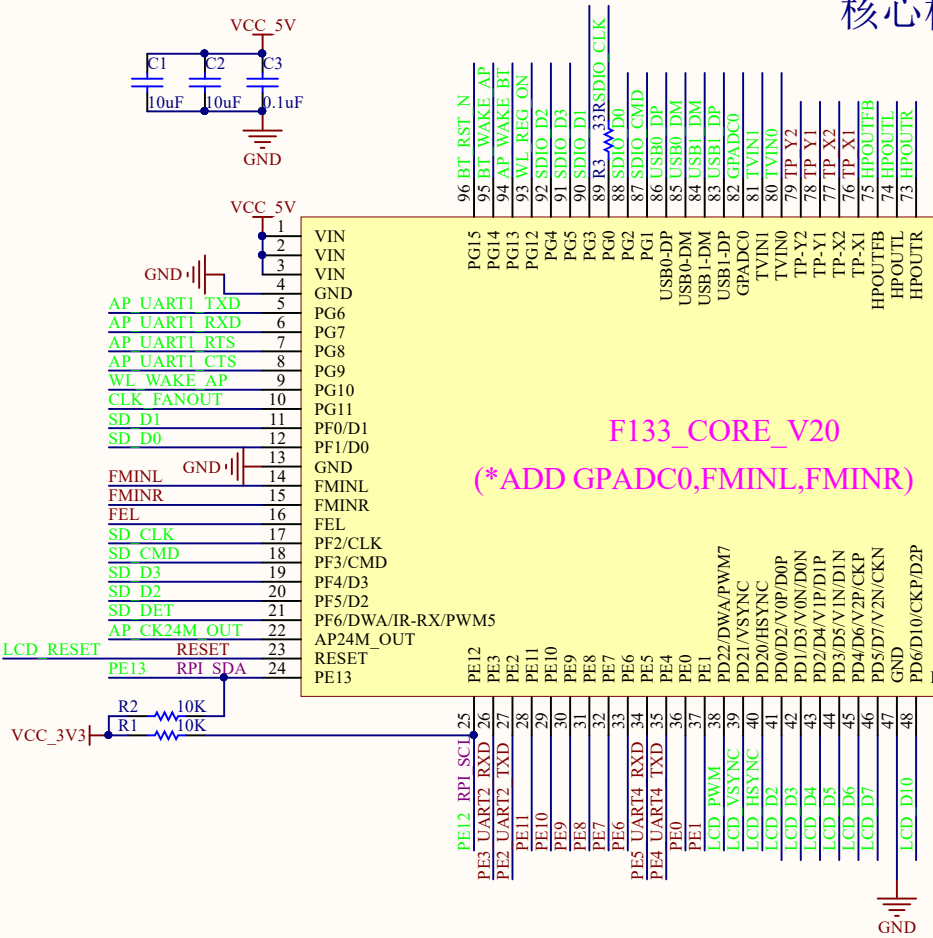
核心板

VCC_5V
C1
10uF
C2
10uF
C3
0.1uF
GND

VCC_5V
GND
GND
GND

AP_UART1_TXD
AP_UART1_RXD
AP_UART1_RTS
AP_UART1_CTS
WL_WAKE_AP
CLK_FANOUT
SD_D1
SD_D0
FMINL
FMINR
FEL
SD_CLK
SD_CMD
SD_D3
SD_D2
SD_DET
AP_CK24M_OUT
LCD_RESET
RESET
PE13
RPI_SDA

1 VIN
2 VIN
3 VIN
4 GND
5 PG6
6 PG7
7 PG8
8 PG9
9 PG10
10 PG11
11 PF0/D1
12 PF1/D0
13 GND
14 FMINL
15 FMINR
16 FEL
17 PF2/CLK
18 PF3/CMD
19 PF4/D3
20 PF5/D2
21 PF6/DWA/IR-RX/PWM5
22 AP24M_OUT
23 RESET
24 PE13

R2 10K
R1 10K
VCC_3V3

96 BT_RST_N PG15
95 BT_WAKE_AP PG14
94 AP_WAKE_BT PG13
93 WL_REG_ON PG12
92 SDIO_D2 PG4
91 SDIO_D3 PG5
90 SDIO_D1 PG3
89 R3 33R SDIO_CLK PG0
88 SDIO_D0 PG2
87 SDIO_CMD PG1
86 USB0_DP USB0-DP
85 USB0_DM USB0-DM
84 USB1_DM USB1-DM
83 USB1_DP USB1-DP
82 GPADC0 GPADC0
81 TVIN1 TVIN1
80 TVIN0 TVIN0
79 TP_Y2 TP-Y2
78 TP_Y1 TP-Y1
77 TP_X2 TP-X2
76 TP_X1 TP-X1
75 HPOUTFB HPOUTFB
74 HPOUTL HPOUTL
73 HPOUTR HPOUTR

F133_CORE_V20
(*ADD GPADC0,FMINL,FMINR)

25 PE12 RPI_SCL PE12
26 PE3 UART2_RXD PE3
27 PE2 UART2_TXD PE2
28 PE11 PE11
29 PE10 PE10
30 PE9 PE9
31 PE8 PE8
32 PE7 PE7
33 PE6 PE6
34 PE5 UART4_RXD PE5
35 PE4 UART4_TXD PE4
36 PE0 PE0
37 PE1 PE1
38 PD22/DWA/PWM7 LCD_PWM
39 PD21/VSYNC LCD_VSYNC
40 PD20/HSYNC LCD_HSYNC
41 PD0/D2/V0P/D0P LCD_D2
42 PD1/D3/V0N/D0N LCD_D3
43 PD2/D4/V1P/D1P LCD_D4
44 PD3/D5/V1N/D1N LCD_D5
45 PD4/D6/V2P/CKP LCD_D6
46 PD5/D7/V2N/CKN LCD_D7
47 GND
48 PD6/D10/CKP/D2P LCD_D10
GND